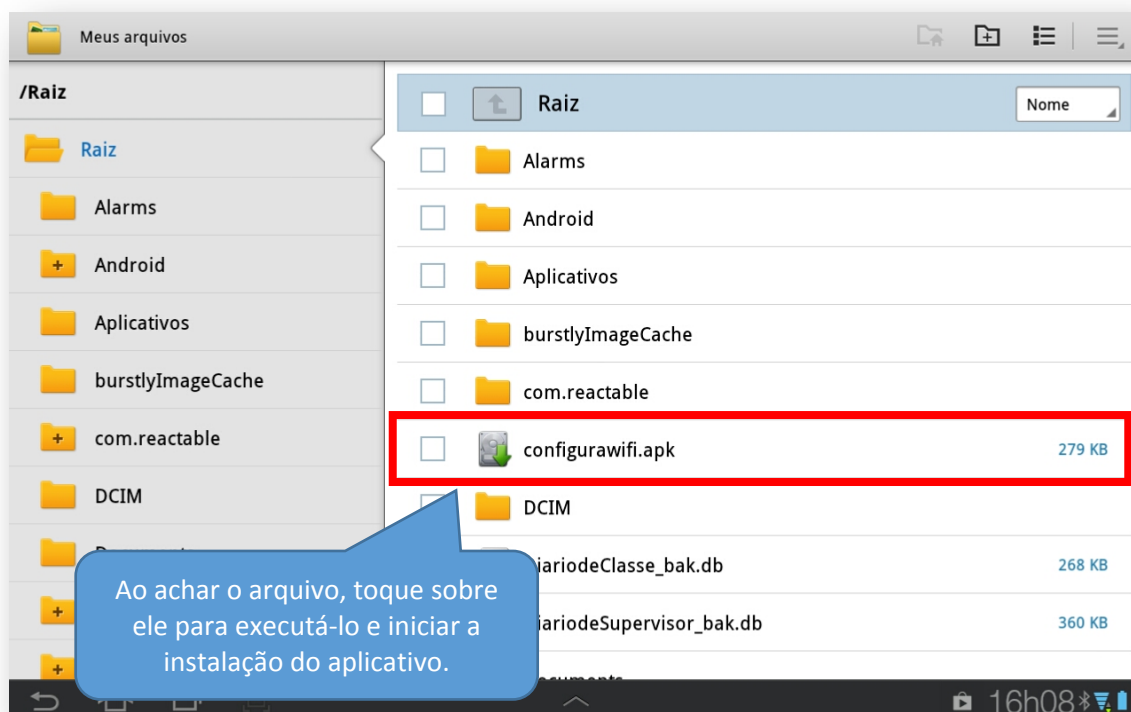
Meus arquivos

/Raiz

Raiz

Alarms

Android

Aplicativos

burstlyImageCache

com.reactable

DCIM

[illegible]

Raiz

Nome

Alarms

Android

Aplicativos

burstlyImageCache

com.reactable

configurawifi.apk 279 KB

DCIM

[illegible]iariodeClasse_bak.db 268 KB

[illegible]iariodeSupervisor_bak.db 360 KB

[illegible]

Ao achar o arquivo, toque sobre ele para executá-lo e iniciar a instalação do aplicativo.

16h08